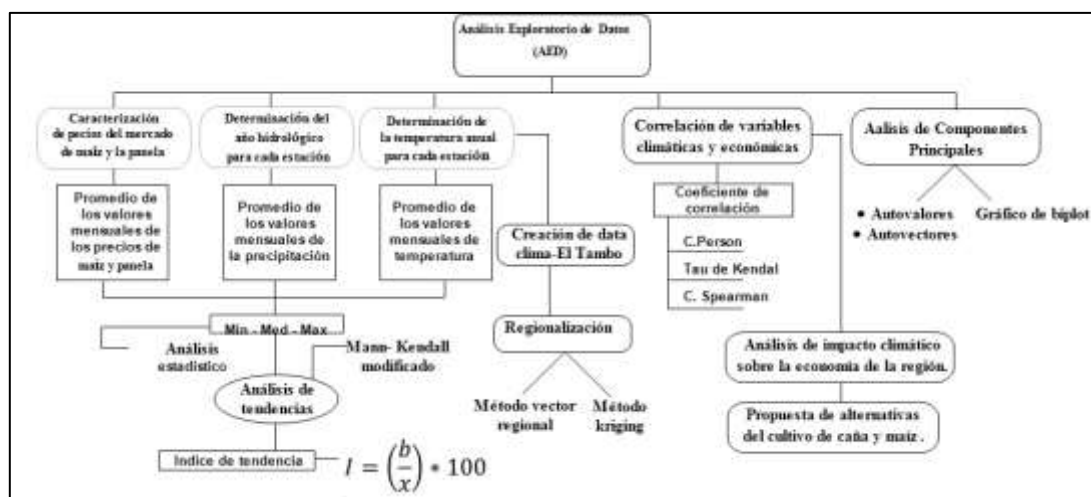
Análisis Exploratorio de Datos (AED)

Caracterización de pecios del mercado de maíz y la panela

Determinación del año hidrológico para cada estación

Determinación de la temperatura anual para cada estación

Correlación de variables climáticas y económicas

Aalisis de Componentes Principales

Promedio de los valores mensuales de los precios de maíz y panela

Promedio de los valores mensuales de la precipitación

Promedio de los valores mensuales de temperatura

Creación de data clima-El Tambo

Coeficiente de correlación

C.Person

Tau de Kendal

C. Spearman

• Autovalores
• Autovectores

Gráfico de biplot

Min - Med - Max

Análisis estadístico

Mann- Kendall modificado

Análisis de tendencias

Regionalización

Método vector regional

Método kriging

Análisis de impacto climático sobre la economía de la región.

Propuesta de alternativas del cultivo de caña y maíz .

Indice de tendencia $I = \left(\frac{b}{x}\right) * 100$